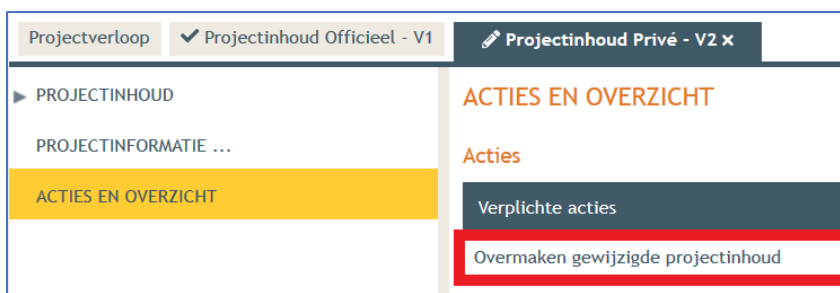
Projectverloop
✔ Projectinhoud Officieel - V1
Projectinhoud Privé - V2 ×

PROJECTINHOUD
PROJECTINFORMATIE ...
ACTIES EN OVERZICHT

ACTIES EN OVERZICHT

Acties

Verplichte acties

Overmaken gewijzigde projectinhoud